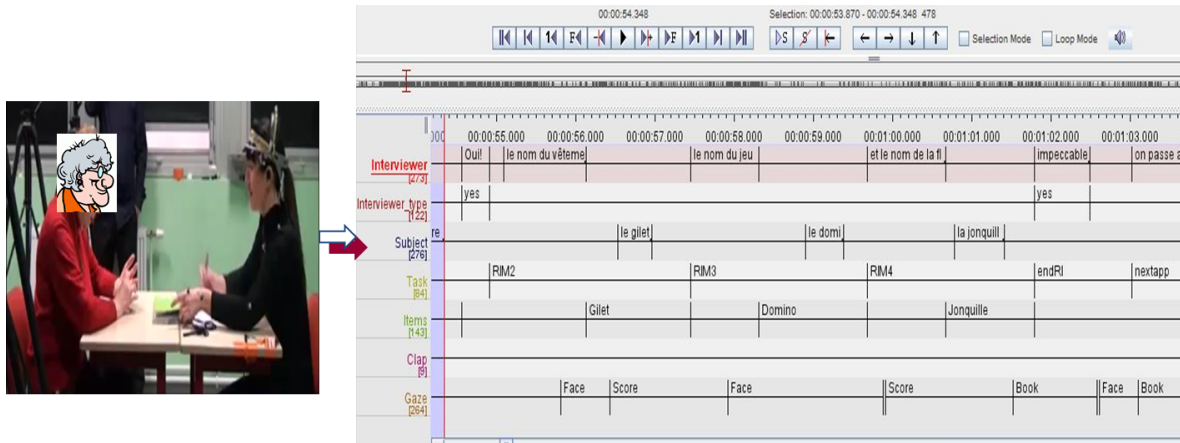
00:00:54.348

Selection: 00:00:53.870 - 00:00:54.348 478

Selection Mode Loop Mode

00:00:55.000 00:00:56.000 00:00:57.000 00:00:58.000 00:00:59.000 00:01:00.000 00:01:01.000 00:01:02.000 00:01:03.000

Interviewer [273] Oui! le nom du vêteme le nom du jeu et le nom de la fl impeccable on passe a

Interviewer_type [122] yes yes

Subject [276] re le gilet le domi la jonquill

Task [84] RIM2 RIM3 RIM4 endRI nextapp

Items [143] Gilet Domino Jonquille

Clap [9]

Gaze [264] Face Score Face Score Book Face Book